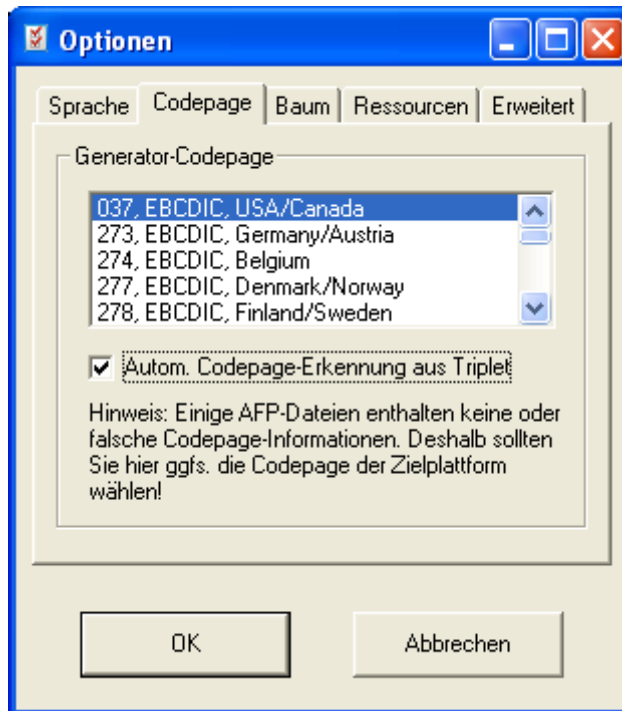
Optionen

Sprache | Codepage | Baum | Ressourcen | Erweitert

Generator-Codepage

037, EBCDIC, USA/Canada
273, EBCDIC, Germany/Austria
274, EBCDIC, Belgium
277, EBCDIC, Denmark/Norway
278, EBCDIC, Finland/Sweden

Autom. Codepage-Erkennung aus Triplet

Hinweis: Einige AFP-Dateien enthalten keine oder falsche Codepage-Informationen. Deshalb sollten Sie hier ggfs. die Codepage der Zielplattform wählen!

OK

Abbrechen